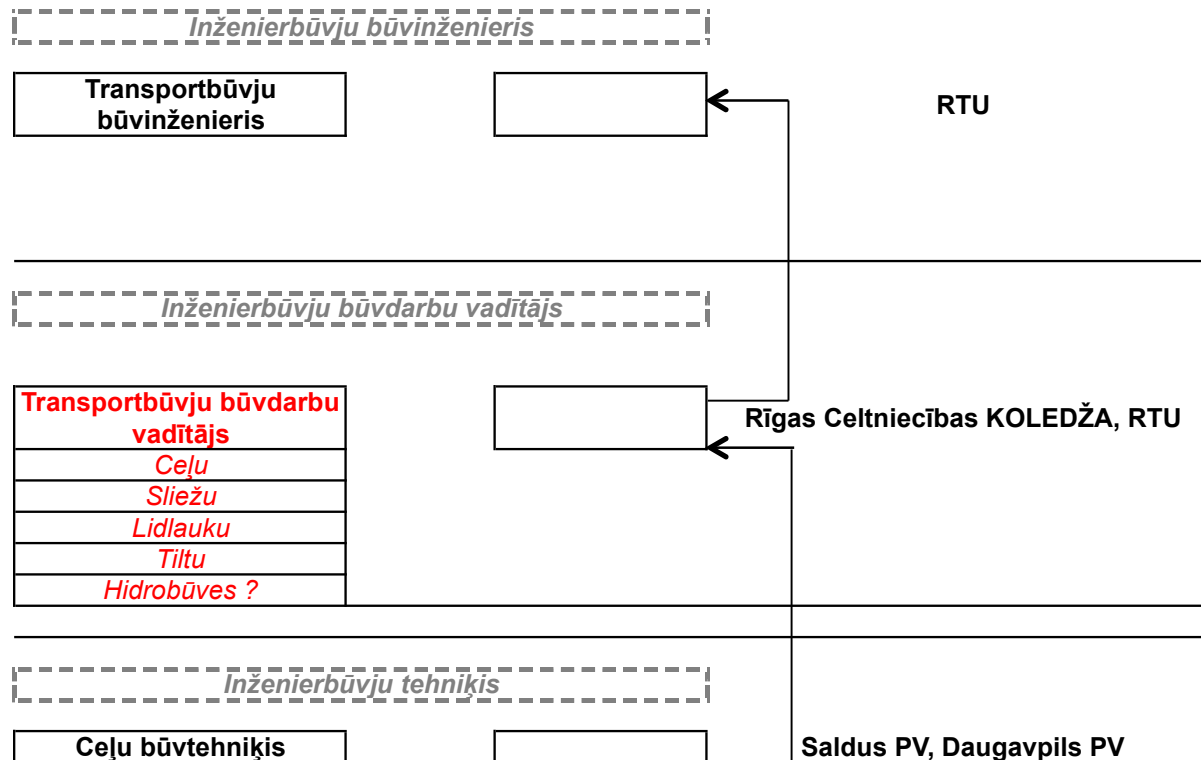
Inženierbūvju būvinženieris

Transportbūvju būvinženieris

RTU

Inženierbūvju būvdarbu vadītājs

Transportbūvju būvdarbu vadītājs

Ceļu

Sliežu

Lidlauku

Tiltu

Hidrobūves ?

Rīgas Celtniecības KOLEDŽA, RTU

Inženierbūvju tehniķis

Ceļu būvtehniķis

Saldus PV, Daugavpils PV